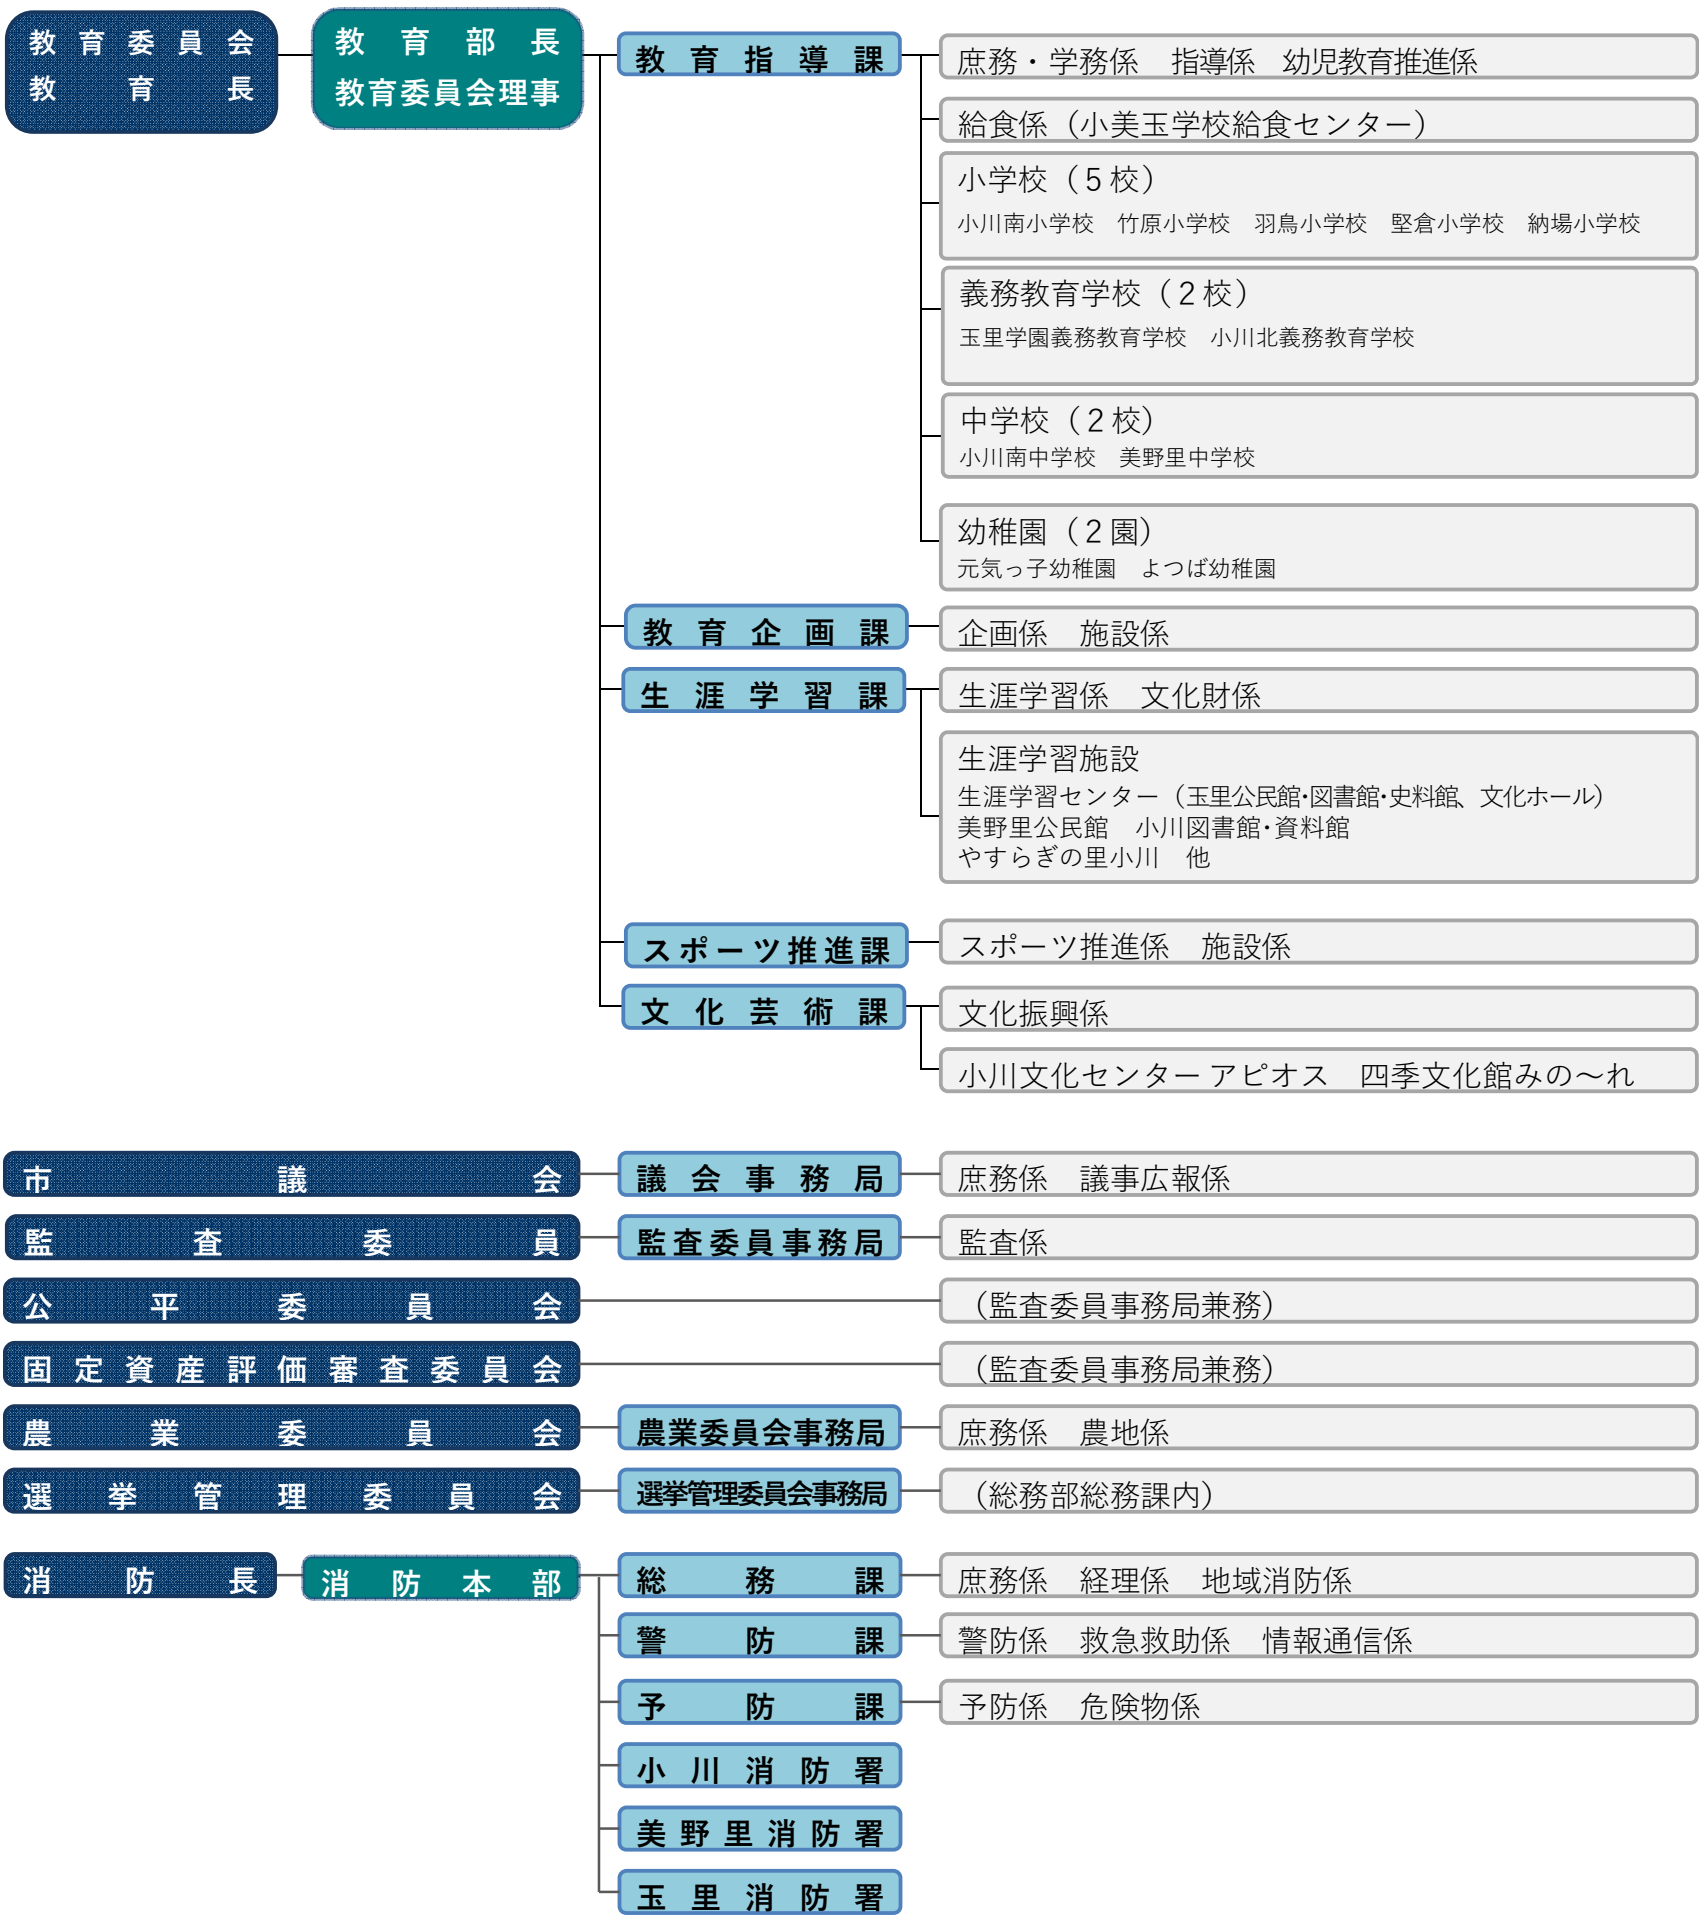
教育委員会
教育長

教育部長
教育委員会理事

教育指導課
庶務・学務係　指導係　幼児教育推進係
給食係（小美玉学校給食センター）
小学校（5校）
小川南小学校　竹原小学校　羽鳥小学校　堅倉小学校　納場小学校
義務教育学校（2校）
玉里学園義務教育学校　小川北義務教育学校
中学校（2校）
小川南中学校　美野里中学校
幼稚園（2園）
元気っ子幼稚園　よつば幼稚園

教育企画課
企画係　施設係

生涯学習課
生涯学習係　文化財係
生涯学習施設
生涯学習センター（玉里公民館･図書館･史料館、文化ホール）
美野里公民館　小川図書館･資料館
やすらぎの里小川　他

スポーツ推進課
スポーツ推進係　施設係

文化芸術課
文化振興係
小川文化センター アピオス　四季文化館みの～れ

市議会
議会事務局
庶務係　議事広報係

監査委員
監査委員事務局
監査係

公平委員会
（監査委員事務局兼務）

固定資産評価審査委員会
（監査委員事務局兼務）

農業委員会
農業委員会事務局
庶務係　農地係

選挙管理委員会
選挙管理委員会事務局
（総務部総務課内）

消防長
消防本部

総務課
庶務係　経理係　地域消防係

警防課
警防係　救急救助係　情報通信係

予防課
予防係　危険物係

小川消防署
美野里消防署
玉里消防署